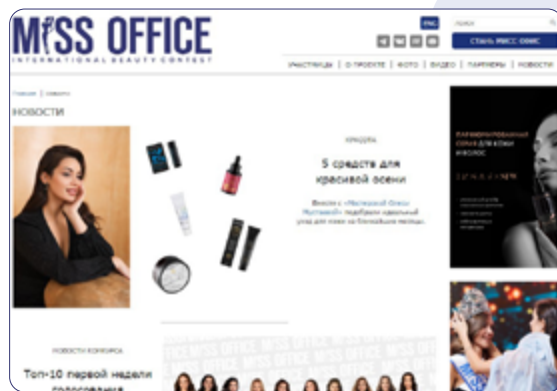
MISS OFFICE
INTERNATIONAL BEAUTY CONTEST

РУС
поиск
СТАТЬ МИСС ОФИС

УЧАСТНИЦЫ | О ПРОЕКТЕ | ФОТО | ВИДЕО | ПАРТНЕРЫ | НОВОСТИ

Главная | новости

НОВОСТИ

КРАСОТА

5 средств для красивой осени

Вместе с «Настоящей Олесей Мустаевой» подобрали идеальный уход для кожи на ближайшие месяцы.

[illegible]

НОВОСТИ КОНКУРСА

Топ-10 первой недели голосования